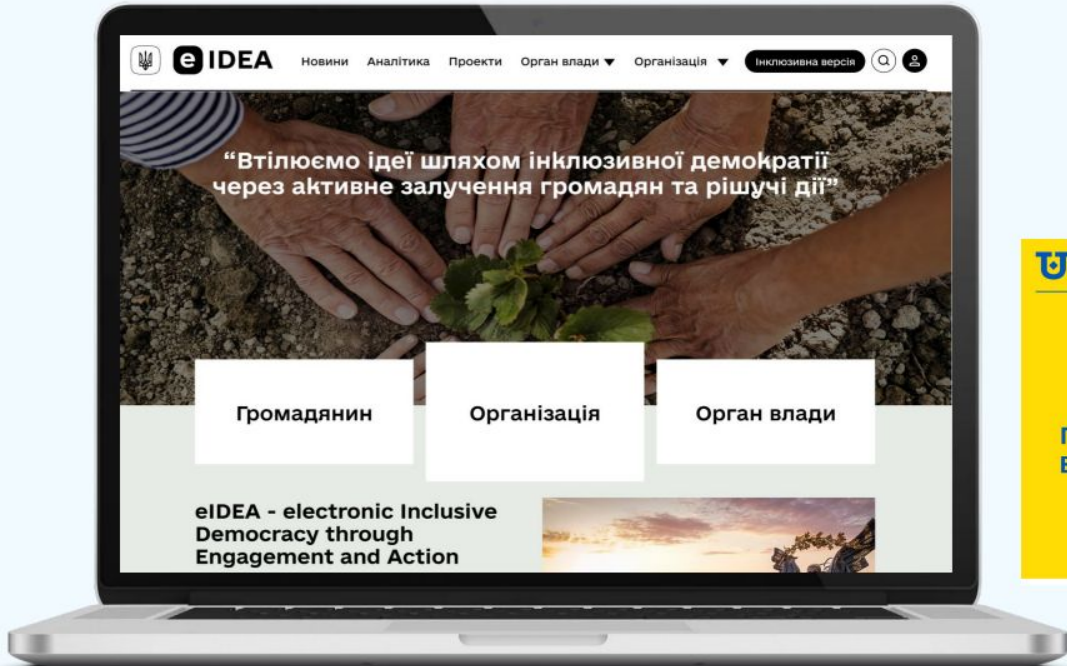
eIDEA Новини Аналітика Проекти Орган влади ▼ Організація ▼ Інклюзивна версія

“Втілюємо ідеї шляхом інклюзивної демократії через активне залучення громадян та рішучі дії”

Громадянин

Організація

Орган влади

eIDEA - electronic Inclusive Democracy through Engagement and Action